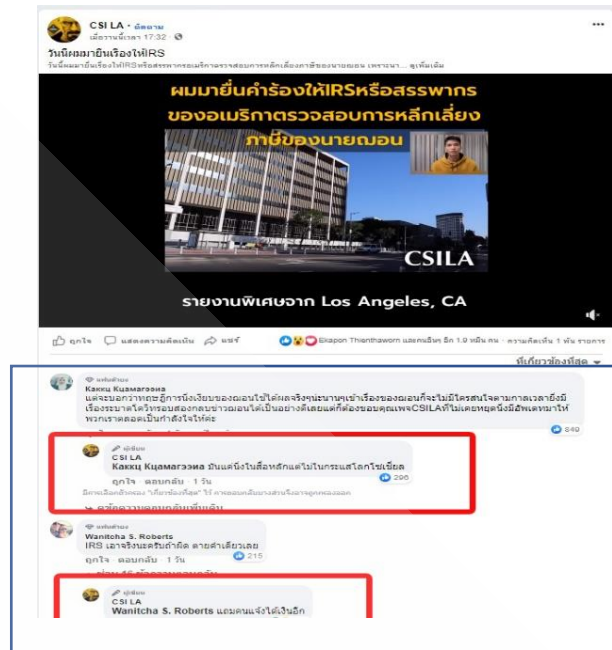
CSI LA · ติดตาม
เมื่อวานนี้เวลา 17:32 ·

วันนี้ผมมายื่นเรื่องให้IRS
วันนี้ผมมายื่นเรื่องให้IRSหรือสรรพากรของอเมริกาตรวจสอบการหลีกเลี่ยงภาษีของนายธนาธร เพราะนา... ดูเพิ่มเติม

ผมมายื่นคำร้องให้IRSหรือสรรพากร ของอเมริกาตรวจสอบการหลีกเลี่ยง ภาษีของนายฌอน

CSILA

รายงานพิเศษจาก Los Angeles, CA

ถูกใจ แสดงความคิดเห็น แชร์

Ekapon Thienthaworn และคนอื่นๆ อีก 1.9 หมื่น คน · ความคิดเห็น 1 พัน รายการ

ที่เกี่ยวข้องที่สุด

แฟนตัวยง
Kakkų Kuมalrววnอ
แค่จะบอกว่าทะฏุการณ์เงียบของฌอนไม่ใช่ผลจริงจุ่นานๆเข้าเรื่องของฌอนก็จะไม่มีใครสนใจตามกาลเวลายังมีเรื่องระบายได้วิทรอบสองทดยว่าฌอนได้เป็นอย่างดีเลยแต่ก็ต้องขอบคุณเพจCSILAที่ไม่เคยหยุดนิ่งมีอัพเดทมาให้พวกเราตลอดเป็นกำลังใจให้ค่ะ
849

ผู้เขียน
CSI LA
Kakkų Kuมalrววnอ มันแค่นิ่งในสื่อหลักแต่ไม่ในกระแสโลกโซเชี่ยล
296
ถูกใจ ตอบกลับ · 1 วัน
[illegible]

แฟนตัวยง
Wanitcha S. Roberts
IRS เอาจริงนะครับถ่ำผิด ตายคำเดียวเลย
215
ถูกใจ ตอบกลับ 1 วัน
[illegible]

ผู้เขียน
CSI LA
Wanitcha S. Roberts แถมคนแจ้งได้เงินอีก